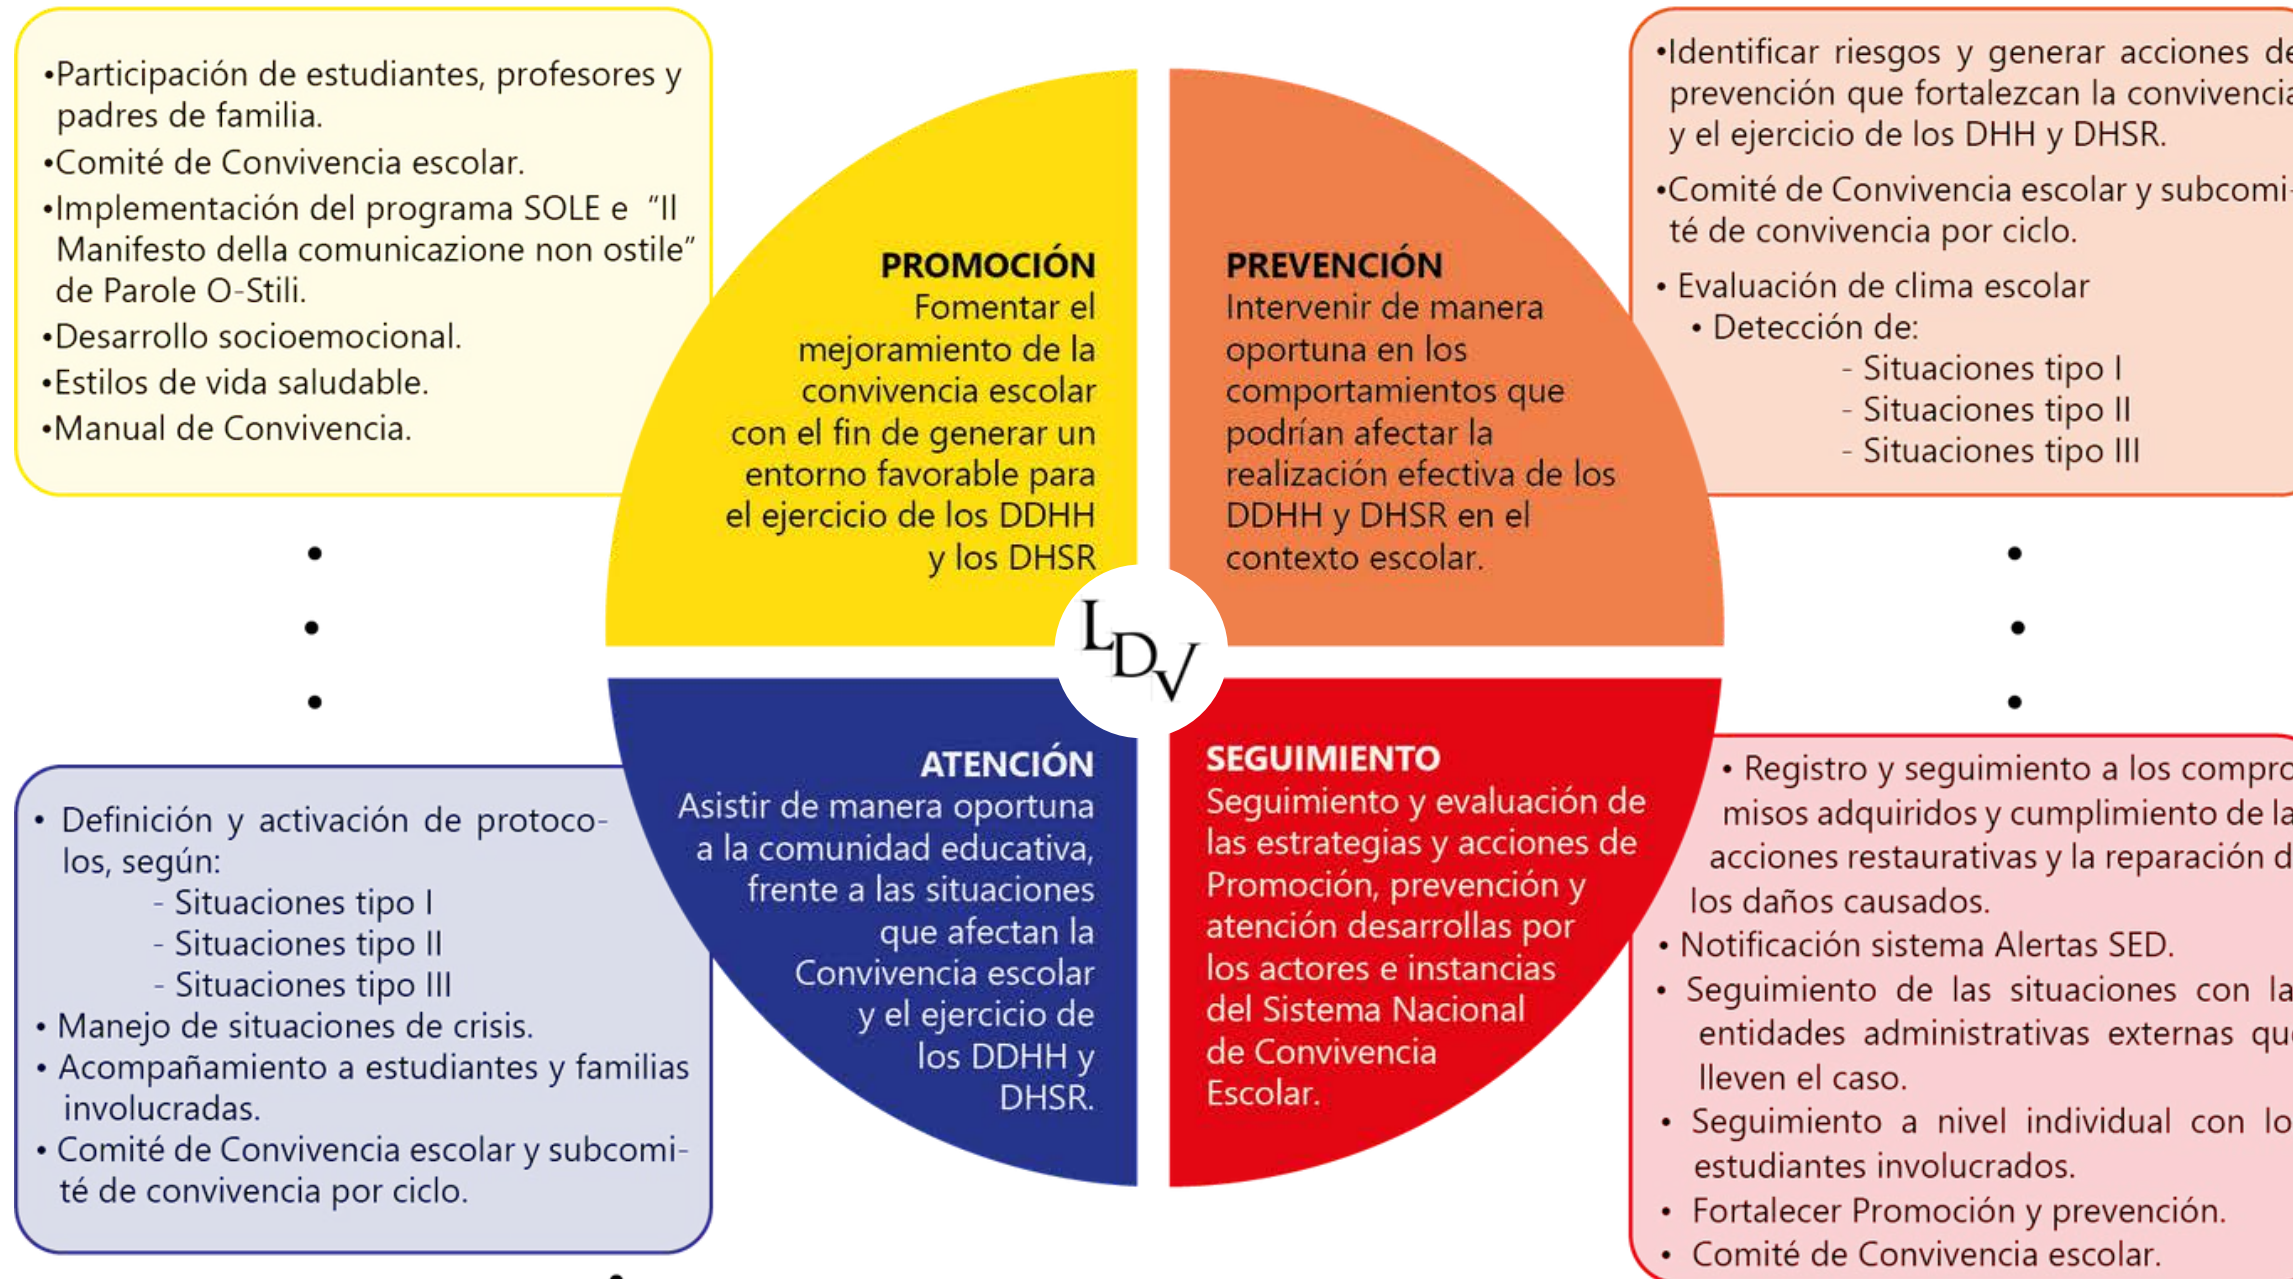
•Participación de estudiantes, profesores y padres de familia.
•Comité de Convivencia escolar.
•Implementación del programa SOLE e "Il Manifesto della comunicazione non ostile" de Parole O-Stili.
•Desarrollo socioemocional.
•Estilos de vida saludable.
•Manual de Convivencia.

PROMOCIÓN
Fomentar el mejoramiento de la convivencia escolar con el fin de generar un entorno favorable para el ejercicio de los DDHH y los DHSR

PREVENCIÓN
Intervenir de manera oportuna en los comportamientos que podrían afectar la realización efectiva de los DDHH y DHSR en el contexto escolar.

•Identificar riesgos y generar acciones de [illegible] prevención que fortalezcan la convivencia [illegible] y el ejercicio de los DHH y DHSR.
•Comité de Convivencia escolar y subcomité de convivencia por ciclo.
• Evaluación de clima escolar
• Detección de:
- Situaciones tipo I
- Situaciones tipo II
- Situaciones tipo III

LDV

ATENCIÓN
Asistir de manera oportuna a la comunidad educativa, frente a las situaciones que afectan la Convivencia escolar y el ejercicio de los DDHH y DHSR.

SEGUIMIENTO
Seguimiento y evaluación de las estrategias y acciones de Promoción, prevención y atención desarrollas por los actores e instancias del Sistema Nacional de Convivencia Escolar.

• Definición y activación de protocolos, según:
- Situaciones tipo I
- Situaciones tipo II
- Situaciones tipo III
• Manejo de situaciones de crisis.
• Acompañamiento a estudiantes y familias involucradas.
• Comité de Convivencia escolar y subcomité de convivencia por ciclo.

• Registro y seguimiento a los compro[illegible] misos adquiridos y cumplimiento de la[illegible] acciones restaurativas y la reparación d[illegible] los daños causados.
• Notificación sistema Alertas SED.
• Seguimiento de las situaciones con la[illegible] entidades administrativas externas qu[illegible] lleven el caso.
• Seguimiento a nivel individual con lo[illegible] estudiantes involucrados.
• Fortalecer Promoción y prevención.
• Comité de Convivencia escolar.